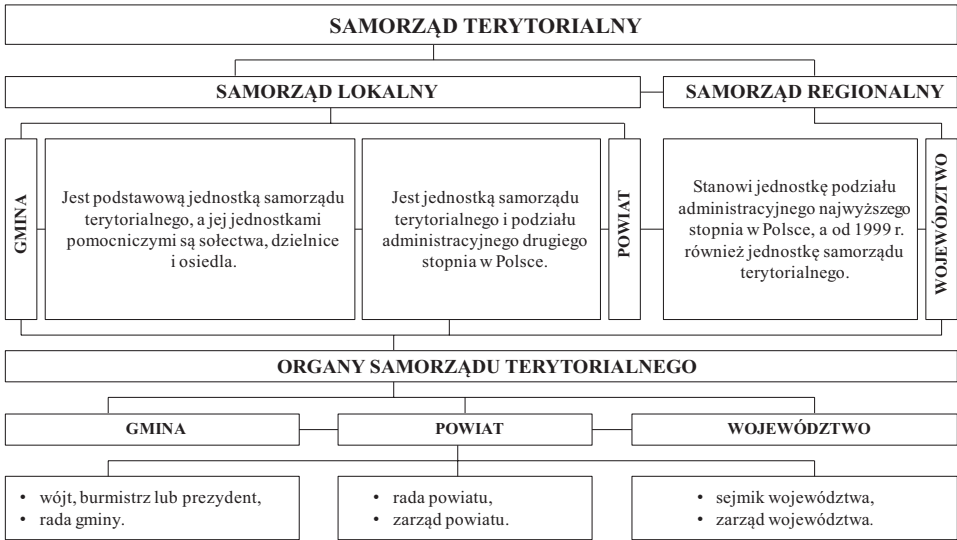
SAMORZĄD TERYTORIALNY

SAMORZĄD LOKALNY

SAMORZĄD REGIONALNY

GMINA

Jest podstawową jednostką samorządu terytorialnego, a jej jednostkami pomocniczymi są sołectwa, dzielnice i osiedla.

Jest jednostką samorządu terytorialnego i podziału administracyjnego drugiego stopnia w Polsce.

POWIAT

Stanowi jednostkę podziału administracyjnego najwyższego stopnia w Polsce, a od 1999 r. również jednostkę samorządu terytorialnego.

WOJEWÓDZTWO

ORGANY SAMORZĄDU TERYTORIALNEGO

GMINA

POWIAT

WOJEWÓDZTWO

• wójt, burmistrz lub prezydent,
• rada gminy.

• rada powiatu,
• zarząd powiatu.

• sejmik województwa,
• zarząd województwa.